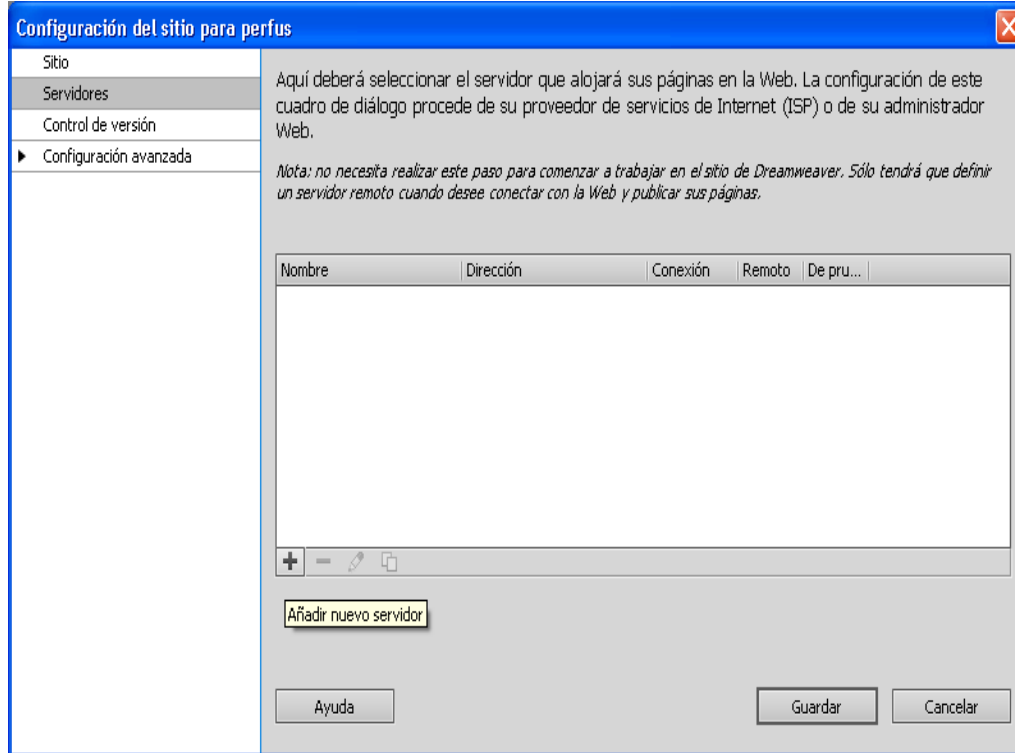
Configuración del sitio para perfus

Sitio
Servidores
Control de versión
Configuración avanzada

Aquí deberá seleccionar el servidor que alojará sus páginas en la Web. La configuración de este cuadro de diálogo procede de su proveedor de servicios de Internet (ISP) o de su administrador Web.

Nota: no necesita realizar este paso para comenzar a trabajar en el sitio de Dreamweaver. Sólo tendrá que definir un servidor remoto cuando desee conectar con la Web y publicar sus páginas.

| Nombre | Dirección | Conexión | Remoto | De pru... |
|---|---|---|---|---|

+ −

Añadir nuevo servidor

Ayuda

Guardar

Cancelar